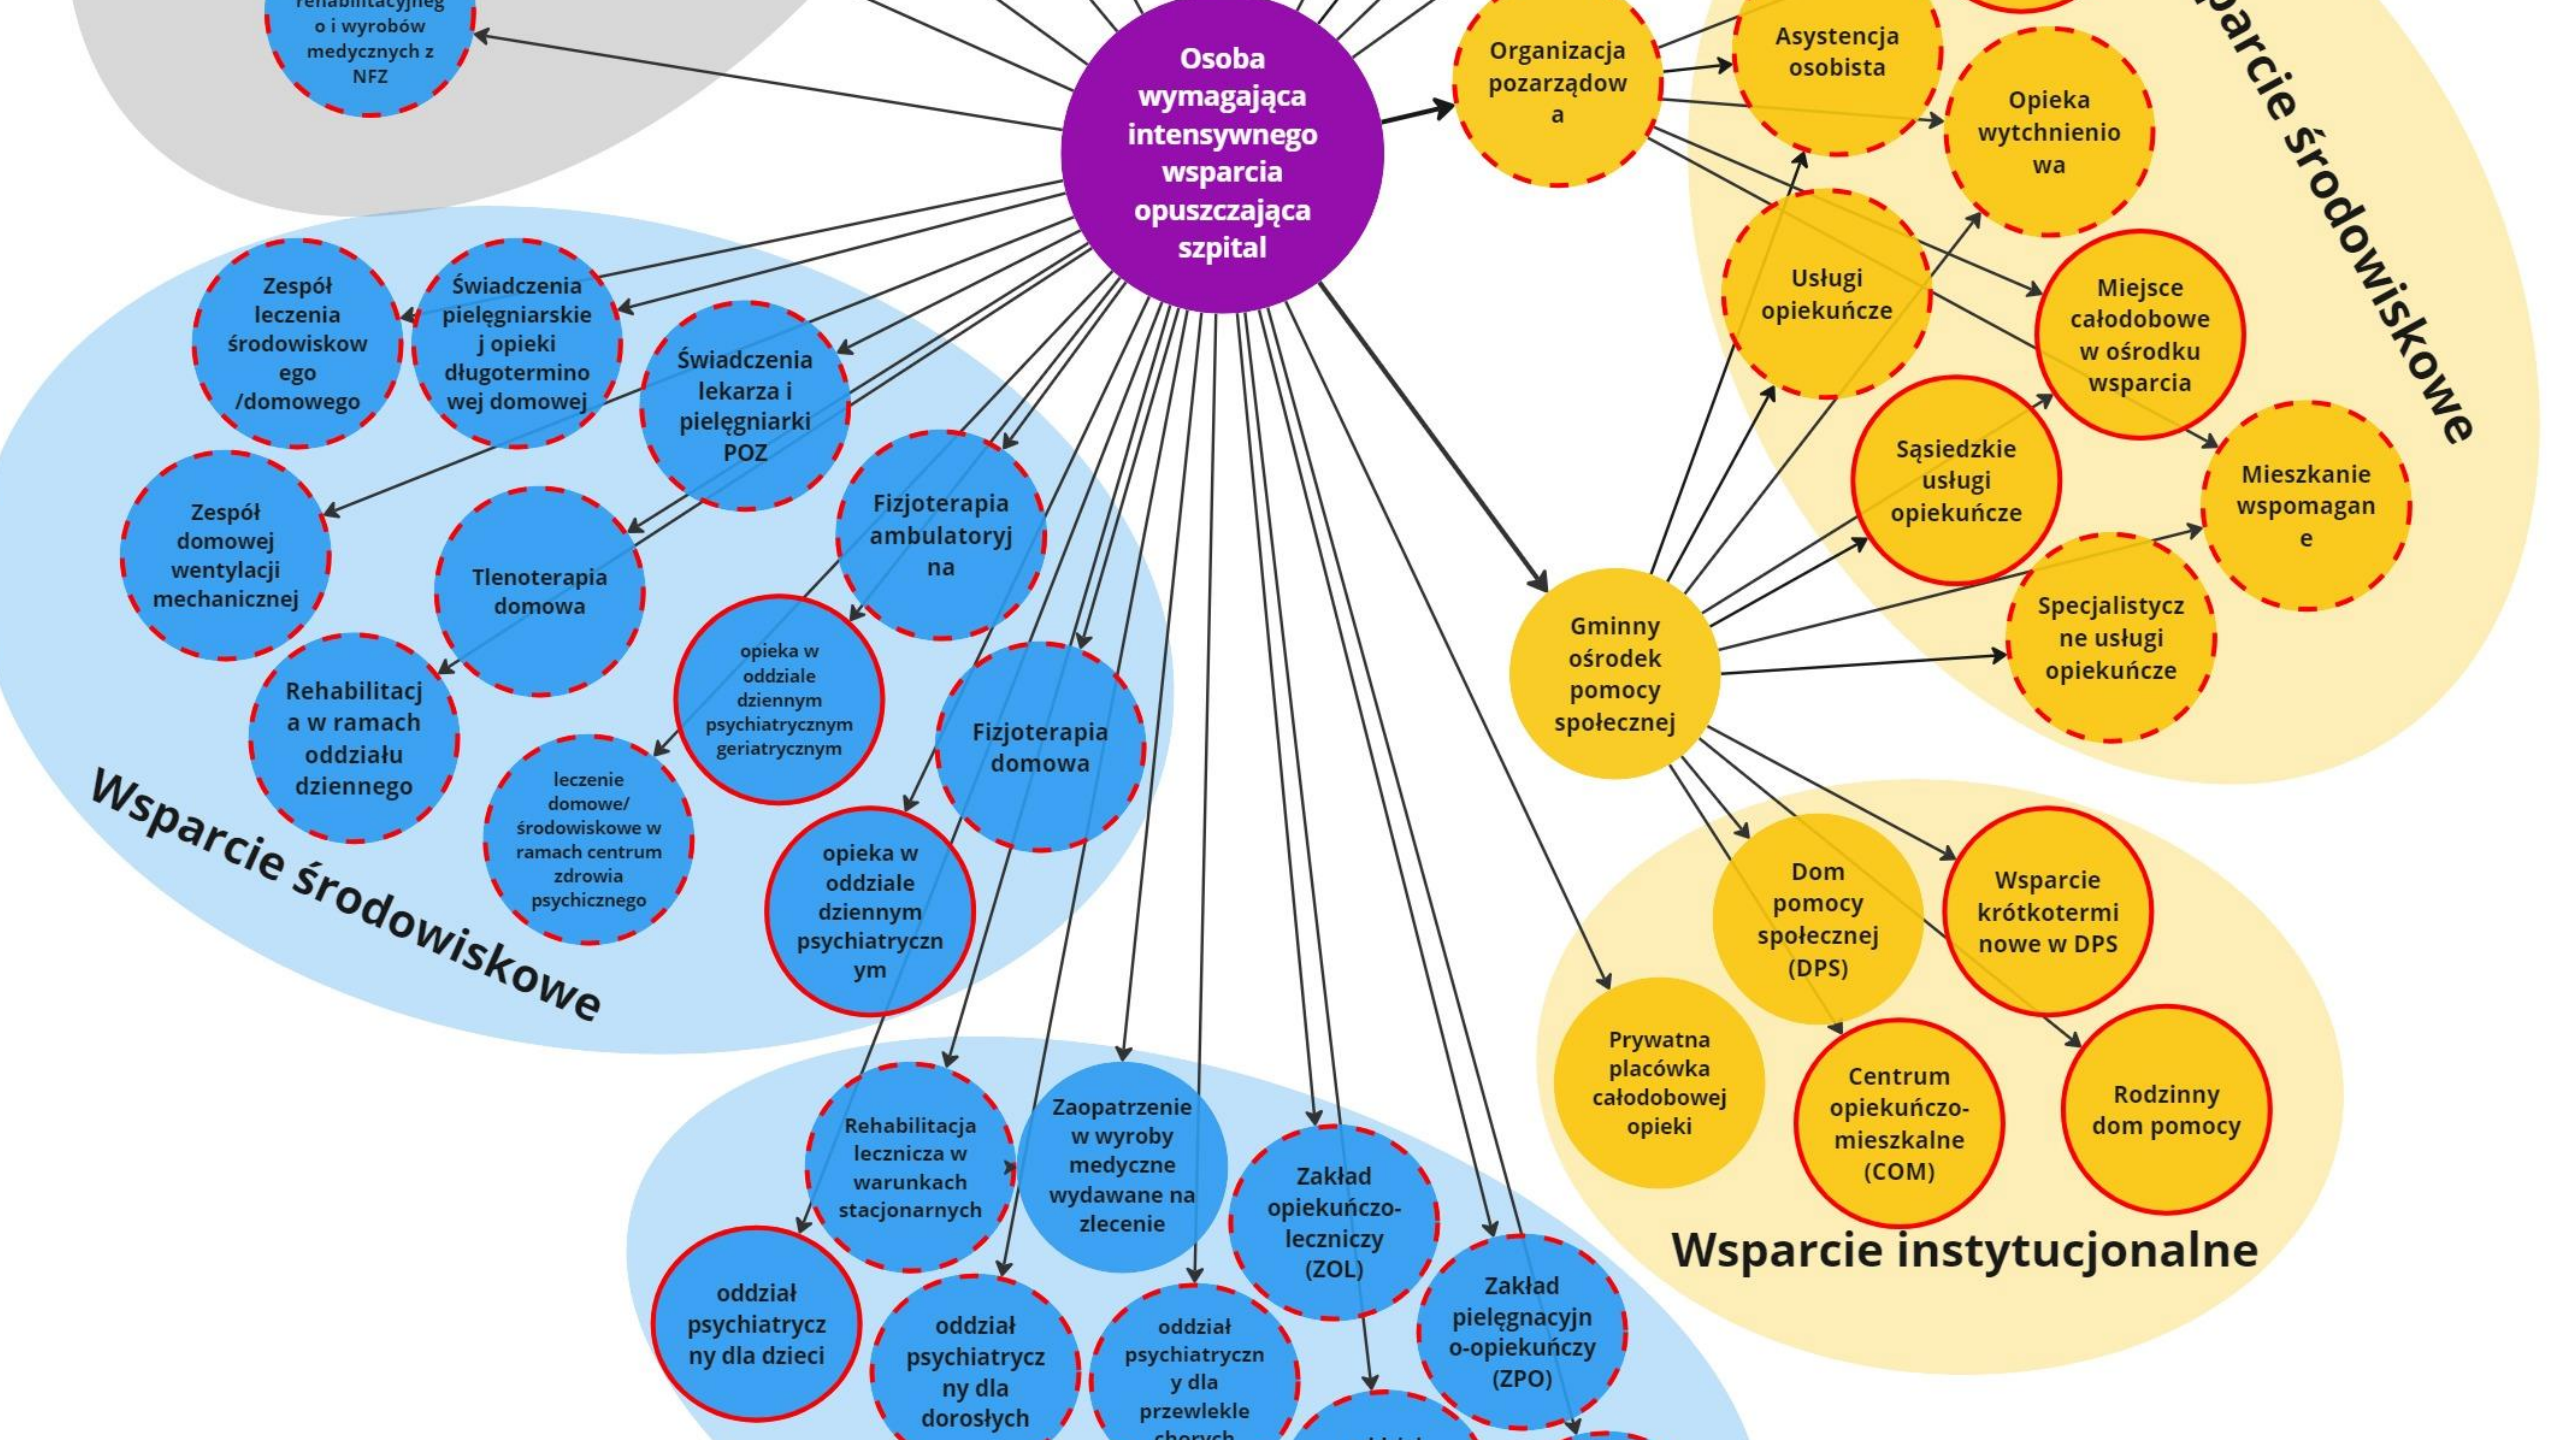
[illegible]rehabilitacyjneg o i wyrobów medycznych z NFZ

Osoba wymagająca intensywnego wsparcia opuszczająca szpital

Organizacja pozarządowa

Asystencja osobista

Opieka wytchnieniowa

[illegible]arcie środowiskowe

Usługi opiekuńcze

Miejsce całodobowe w ośrodku wsparcia

Sąsiedzkie usługi opiekuńcze

Mieszkanie wspomagane

Specjalistyczne usługi opiekuńcze

Gminny ośrodek pomocy społecznej

Dom pomocy społecznej (DPS)

Wsparcie krótkoterminowe w DPS

Prywatna placówka całodobowej opieki

Centrum opiekuńczo-mieszkalne (COM)

Rodzinny dom pomocy

Wsparcie instytucjonalne

Zespół leczenia środowiskowego /domowego

Świadczenia pielęgniarskiej opieki długoterminowej domowej

Świadczenia lekarza i pielęgniarki POZ

Zespół domowej wentylacji mechanicznej

Tlenoterapia domowa

Fizjoterapia ambulatoryjna

Rehabilitacja w ramach oddziału dziennego

opieka w oddziale dziennym psychiatrycznym geriatrycznym

leczenie domowe/ środowiskowe w ramach centrum zdrowia psychicznego

Fizjoterapia domowa

opieka w oddziale dziennym psychiatrycznym

Wsparcie środowiskowe

Rehabilitacja lecznicza w warunkach stacjonarnych

Zaopatrzenie w wyroby medyczne wydawane na zlecenie

Zakład opiekuńczo-leczniczy (ZOL)

Zakład pielęgnacyjno-opiekuńczy (ZPO)

oddział psychiatryczny dla dzieci

oddział psychiatryczny dla dorosłych

oddział psychiatryczny dla przewlekle chorych

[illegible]